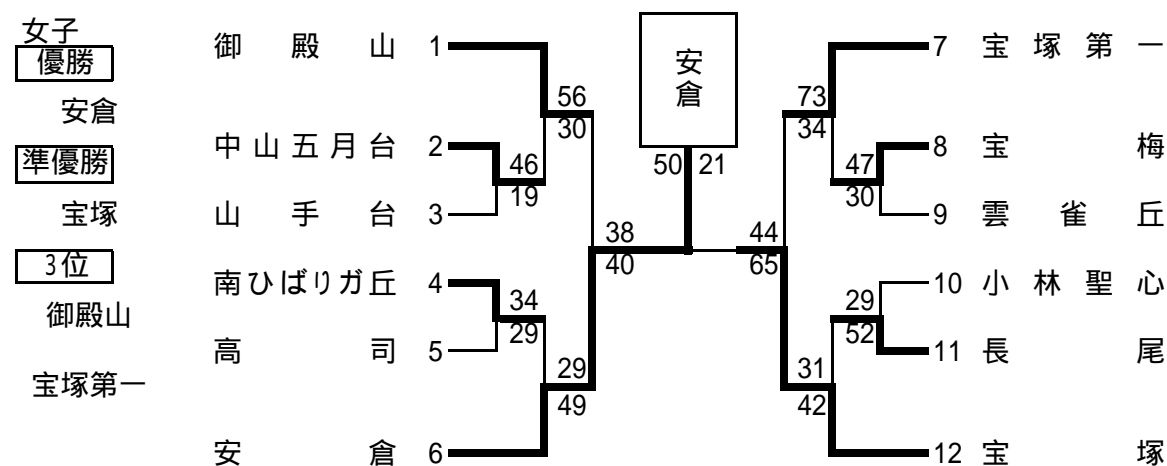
女子

優勝

安倉

準優勝

宝塚

3位

御殿山

宝塚第一

御殿山 1
中山五月台 2
山手台 3
南ひばりガ丘 4
高司 5
安倉 6

56
30
46
19
34
29
29
49
38
40

安倉

50 21

44
65
73
34
47
30
29
52
31
42

7 宝塚第一
8 宝梅
9 雲雀丘
10 小林聖心
11 長尾
12 宝塚